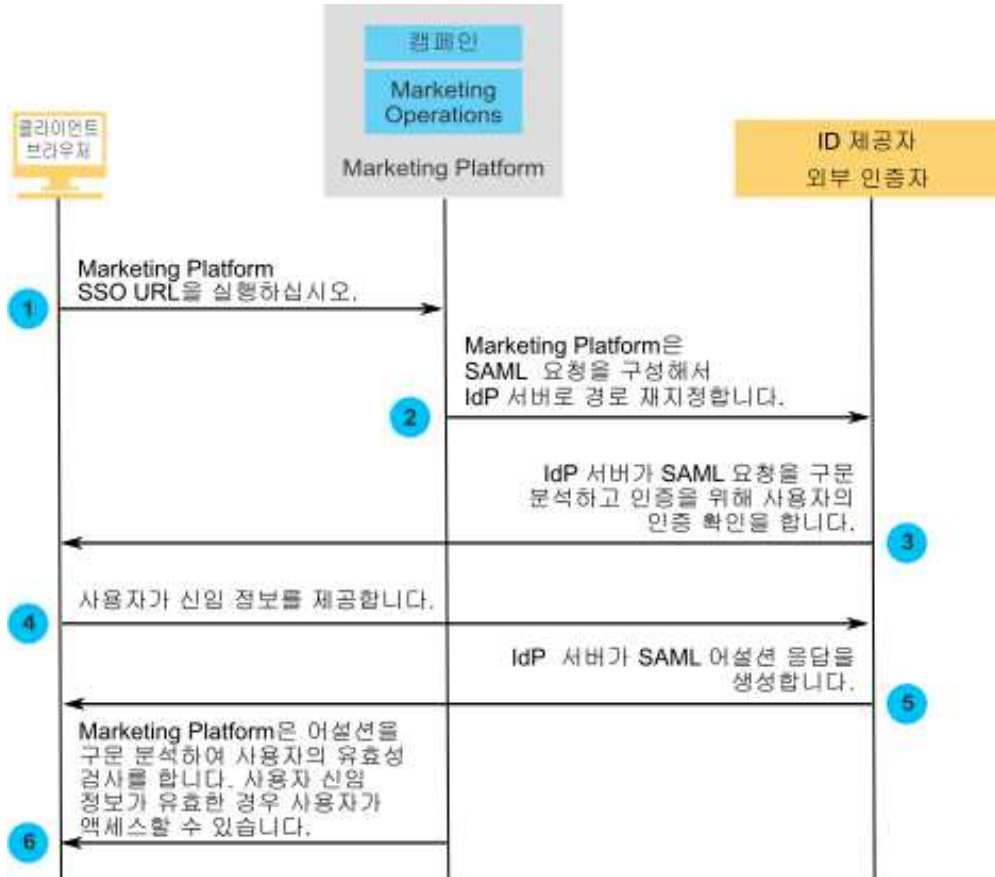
캠페인

Marketing Operations

Marketing Platform

클라이언트 브라우저

ID 제공자
외부 인증자

1
Marketing Platform SSO URL을 실행하십시오.

2
Marketing Platform은 SAML 요청을 구성해서 IdP 서버로 경로 재지정합니다.

3
IdP 서버가 SAML 요청을 구문 분석하고 인증을 위해 사용자의 인증 확인을 합니다.

4
사용자가 신임 정보를 제공합니다.

5
IdP 서버가 SAML 어설션 응답을 생성합니다.

6
Marketing Platform은 어설션을 구문 분석하여 사용자의 유효성 검사를 합니다. 사용자 신임 정보가 유효한 경우 사용자가 액세스할 수 있습니다.